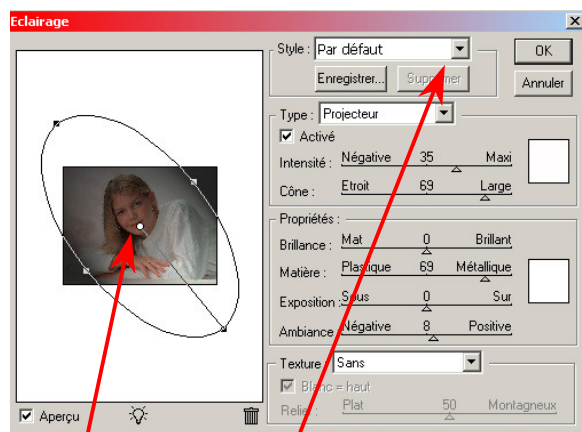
Eclairage

Style : Par défaut

Enregistrer... Supprimer

OK

Annuler

Type : Projecteur

Activé

Intensité : Négative 35 Maxi

Cône : Etroit 69 Large

Propriétés :

Brillance : Mat 0 Brillant

Matière : Plastique 69 Métallique

Exposition : Sous 0 Sur

Ambiance : Négative 8 Positive

Texture : Sans

Blanc = haut

Relief : Plat 50 Montagneux

Aperçu